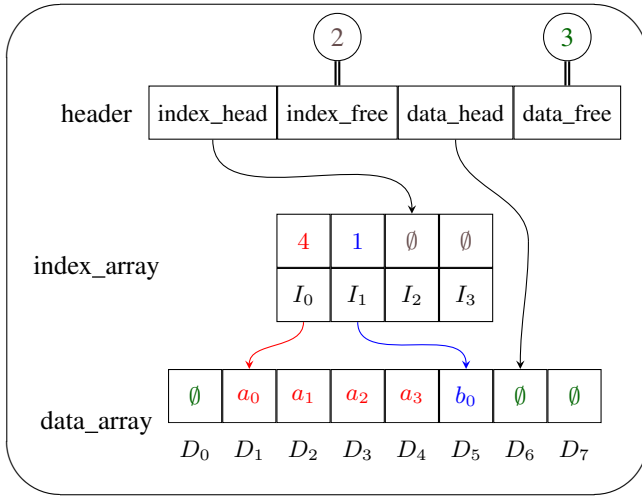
2

3

header

| index_head | index_free | data_head | data_free |
|---|---|---|---|

index_array

| 4 | 1 | $\emptyset$ | $\emptyset$ |
|---|---|---|---|
| $I_0$ | $I_1$ | $I_2$ | $I_3$ |

data_array

| $\emptyset$ | $a_0$ | $a_1$ | $a_2$ | $a_3$ | $b_0$ | $\emptyset$ | $\emptyset$ |
|---|---|---|---|---|---|---|---|
| $D_0$ | $D_1$ | $D_2$ | $D_3$ | $D_4$ | $D_5$ | $D_6$ | $D_7$ |